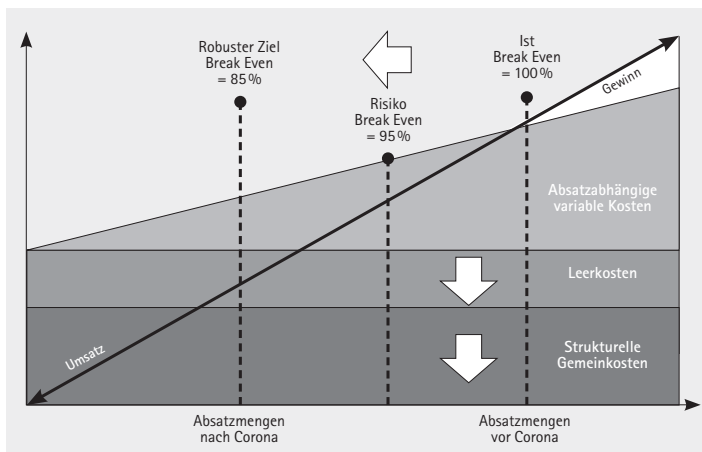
Robuster Ziel
Break Even
= 85%

Risiko
Break Even
= 95%

Ist
Break Even
= 100%

Gewinn

Absatzabhängige
variable Kosten

Leerkosten

Umsatz

Strukturelle
Gemeinkosten

Absatzmengen
nach Corona

Absatzmengen
vor Corona